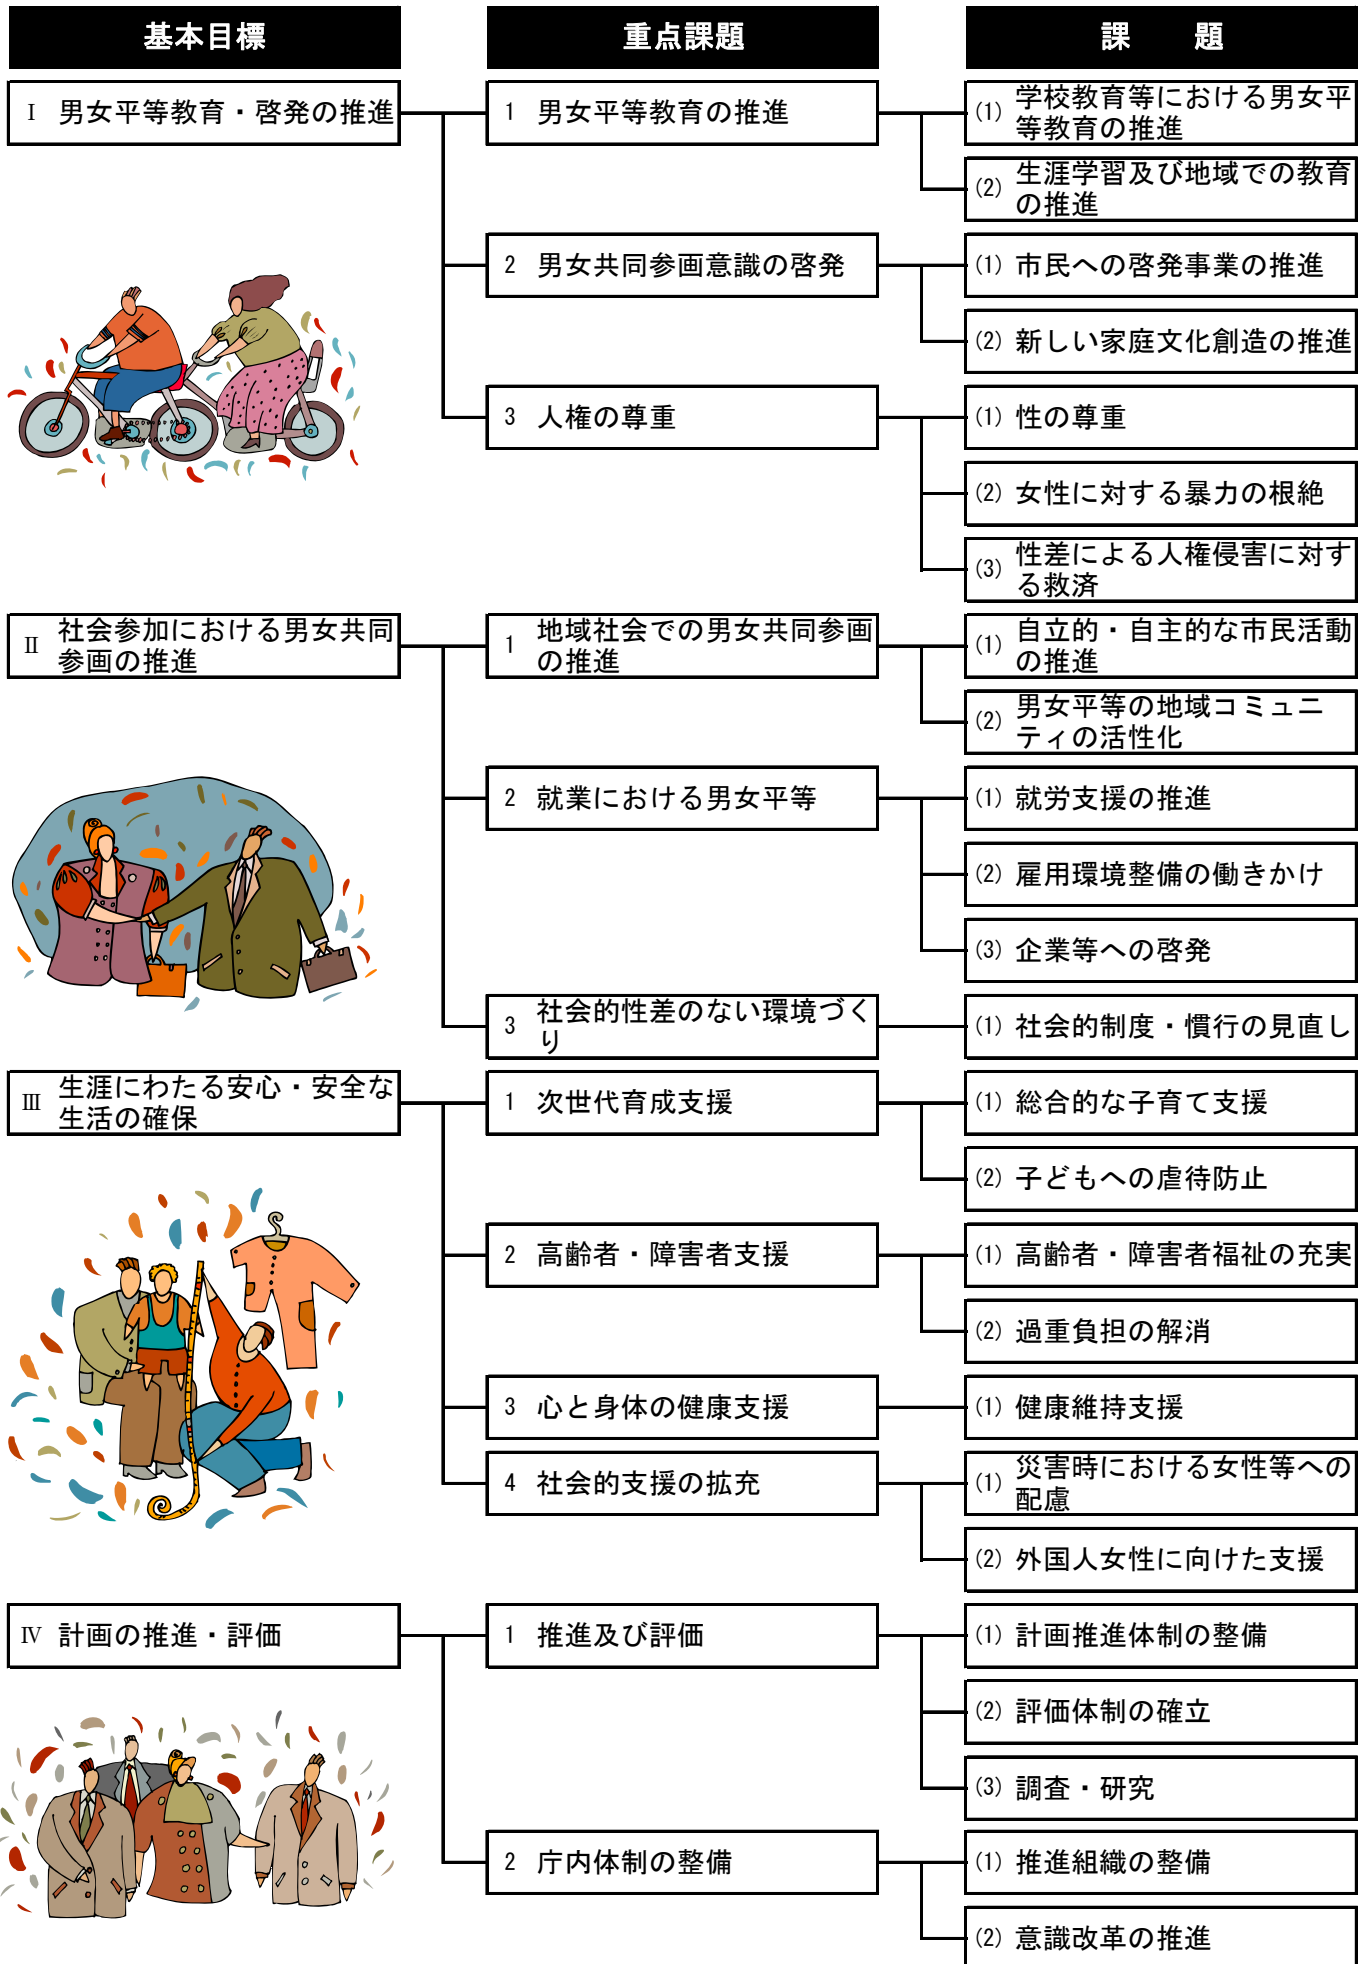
基本目標

重点課題

課　題

Ⅰ 男女平等教育・啓発の推進

1 男女平等教育の推進

(1) 学校教育等における男女平等教育の推進

(2) 生涯学習及び地域での教育の推進

2 男女共同参画意識の啓発

(1) 市民への啓発事業の推進

(2) 新しい家庭文化創造の推進

3 人権の尊重

(1) 性の尊重

(2) 女性に対する暴力の根絶

(3) 性差による人権侵害に対する救済

Ⅱ 社会参加における男女共同参画の推進

1 地域社会での男女共同参画の推進

(1) 自立的・自主的な市民活動の推進

(2) 男女平等の地域コミュニティの活性化

2 就業における男女平等

(1) 就労支援の推進

(2) 雇用環境整備の働きかけ

(3) 企業等への啓発

3 社会的性差のない環境づくり

(1) 社会的制度・慣行の見直し

Ⅲ 生涯にわたる安心・安全な生活の確保

1 次世代育成支援

(1) 総合的な子育て支援

(2) 子どもへの虐待防止

2 高齢者・障害者支援

(1) 高齢者・障害者福祉の充実

(2) 過重負担の解消

3 心と身体の健康支援

(1) 健康維持支援

4 社会的支援の拡充

(1) 災害時における女性等への配慮

(2) 外国人女性に向けた支援

Ⅳ 計画の推進・評価

1 推進及び評価

(1) 計画推進体制の整備

(2) 評価体制の確立

(3) 調査・研究

2 庁内体制の整備

(1) 推進組織の整備

(2) 意識改革の推進